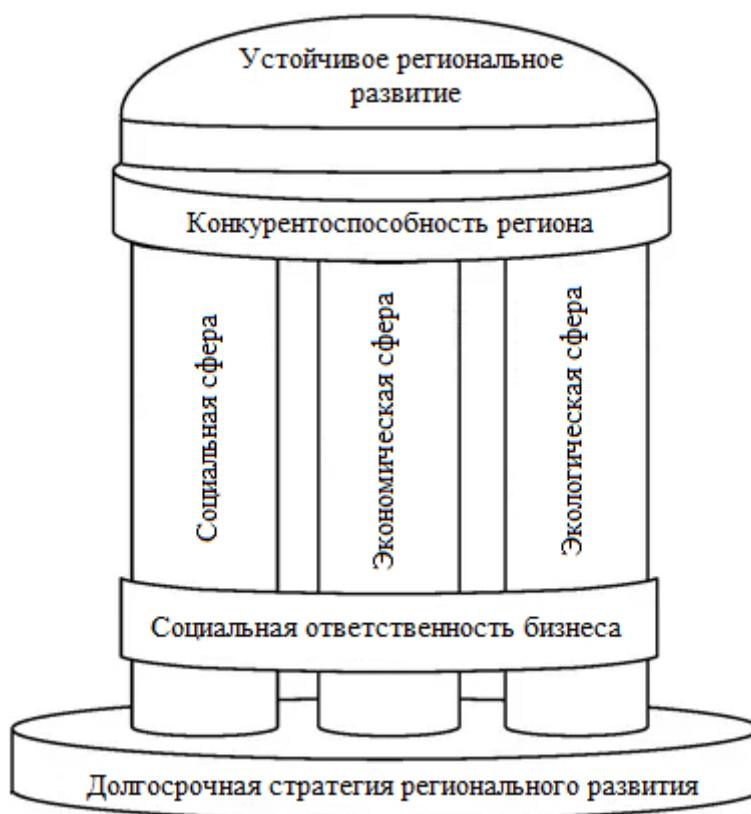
Устойчивое региональное развитие

Конкурентоспособность региона

Социальная сфера

Экономическая сфера

Экологическая сфера

Социальная ответственность бизнеса

Долгосрочная стратегия регионального развития